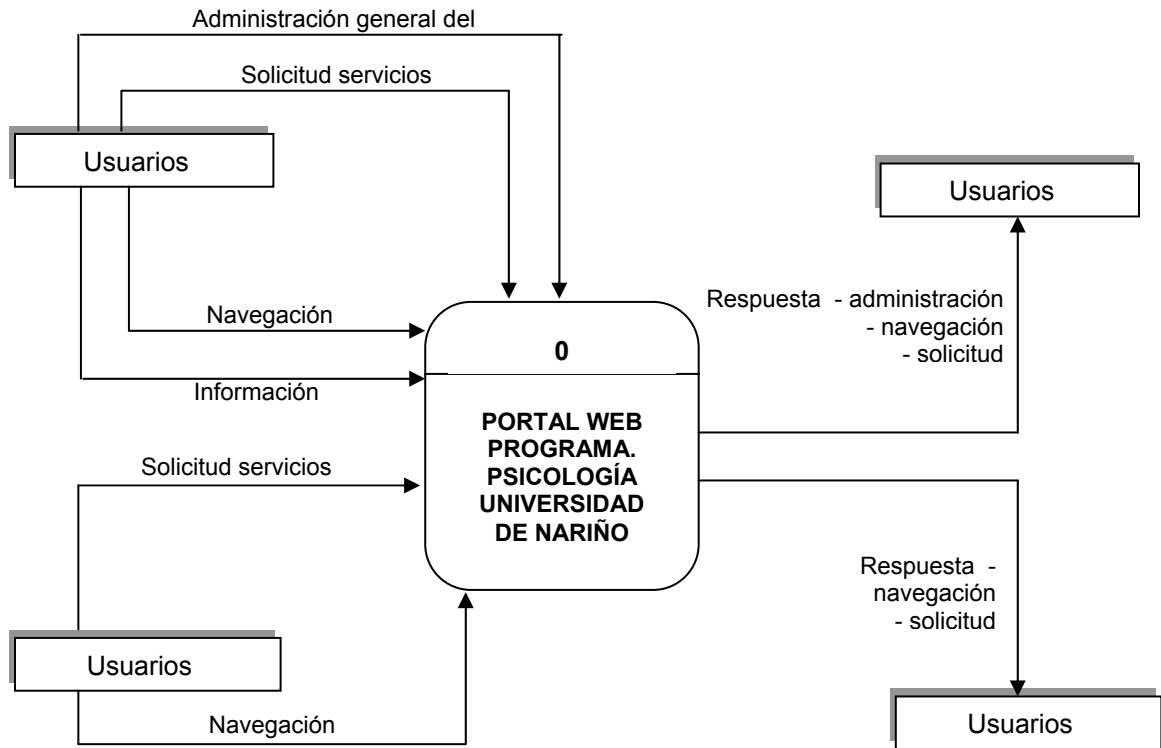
Administración general del

Solicitud servicios

Usuarios

Usuarios

Navegación

Información

0

PORTAL WEB PROGRAMA. PSICOLOGÍA UNIVERSIDAD DE NARIÑO

Respuesta - administración
- navegación
- solicitud

Solicitud servicios

Respuesta -
navegación
- solicitud

Usuarios

Navegación

Usuarios